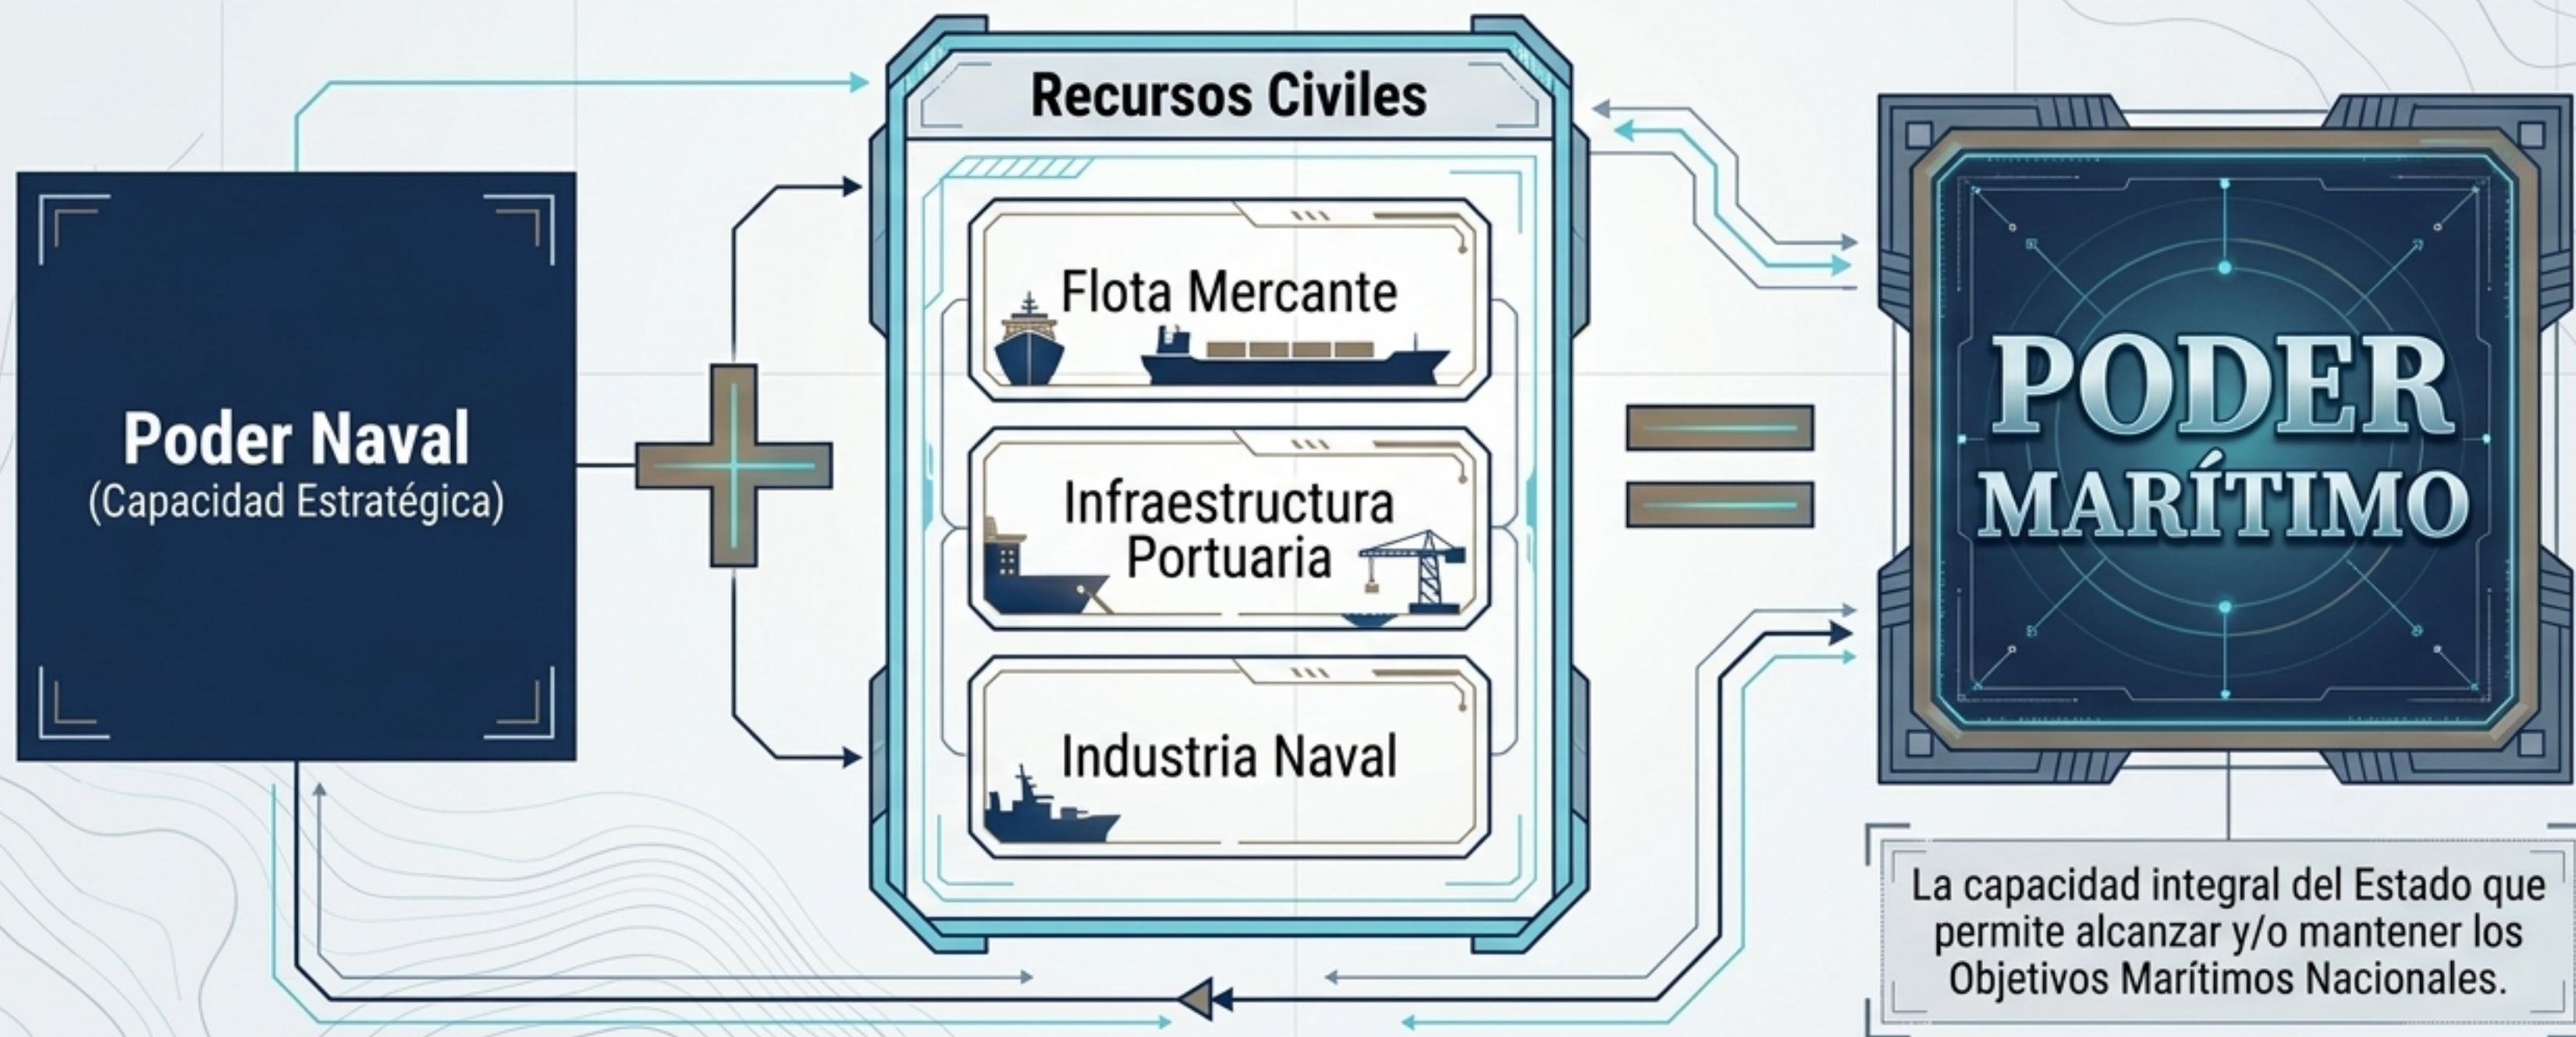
Poder Naval
(Capacidad Estratégica)

Recursos Civiles

Flota Mercante

Infraestructura Portuaria

Industria Naval

PODER MARÍTIMO

La capacidad integral del Estado que permite alcanzar y/o mantener los Objetivos Marítimos Nacionales.